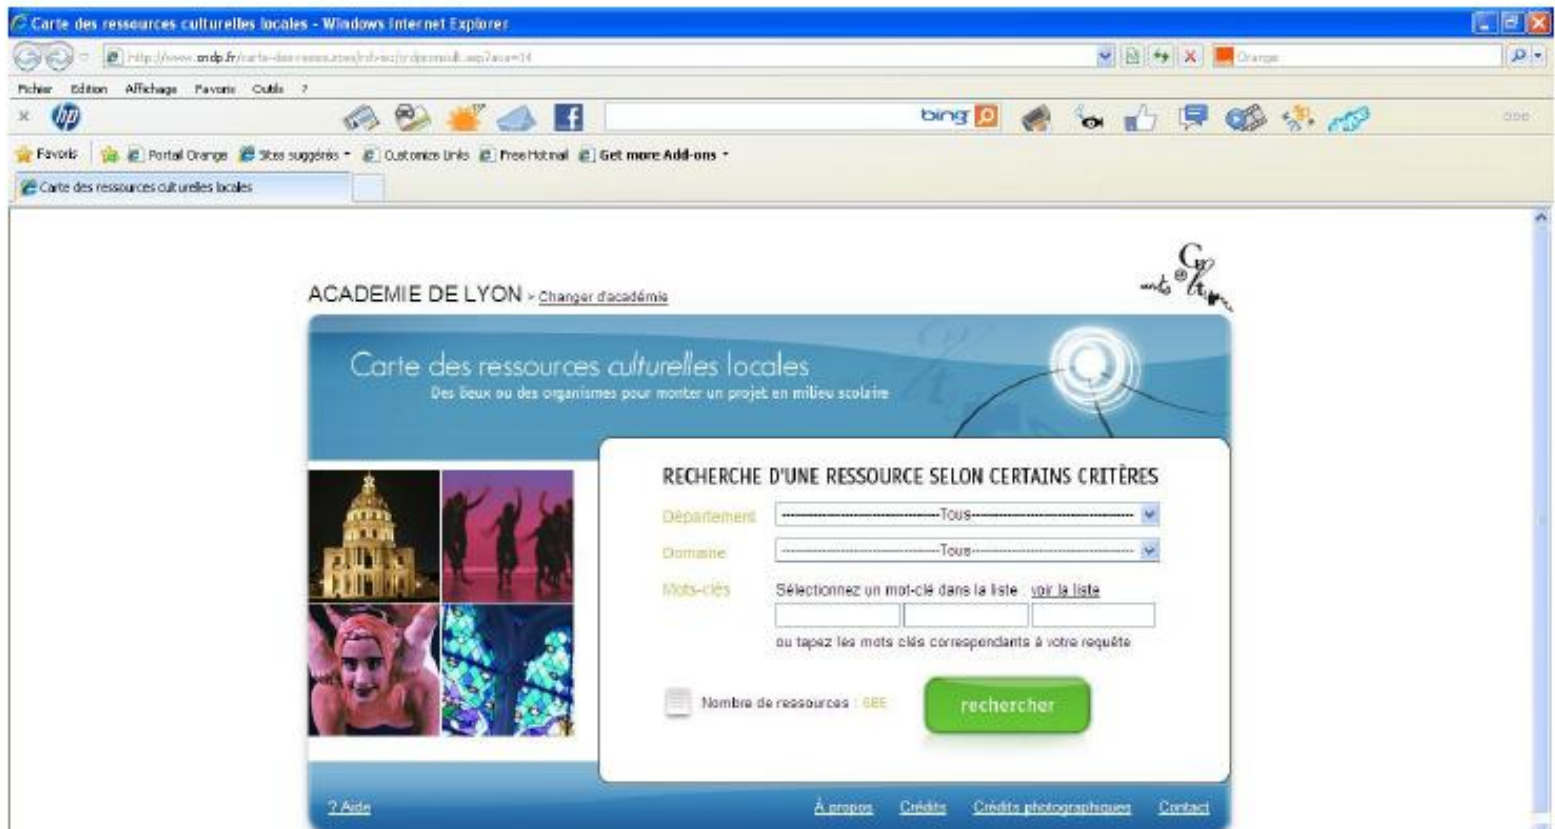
Carte des ressources culturelles locales - Windows Internet Explorer

http://www.cndp.fr/carte-des-ressources/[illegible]

Orange

Fichier Edition Affichage Favoris Outils ?

bing

Favoris | Portail Orange | Sites suggérés | Customize Links | Free Hotmail | Get more Add-ons

Carte des ressources culturelles locales

ACADEMIE DE LYON > Changer d'académie

Carte des ressources culturelles locales
Des lieux ou des organismes pour monter un projet en milieu scolaire

RECHERCHE D'UNE RESSOURCE SELON CERTAINS CRITÈRES

Département ----Tous----

Domaine ----Tous----

Mots-clés Sélectionnez un mot-clé dans la liste : voir la liste

ou tapez les mots clés correspondants à votre requête

Nombre de ressources : 6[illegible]

rechercher

? Aide À propos Crédits Crédits photographiques Contact